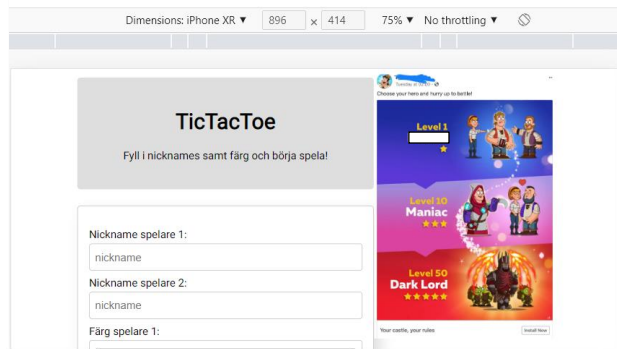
Dimensions: iPhone XR ▼ 896 × 414 75% ▼ No throttling ▼

TicTacToe

Fyll i nicknames samt färg och börja spela!

Nickname spelare 1:

nickname

Nickname spelare 2:

nickname

Färg spelare 1:

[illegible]

Choose your hero and hurry up to battle!

Level 1

Level 10
Maniac

Level 50
Dark Lord

Your castle, your rules

Install Now